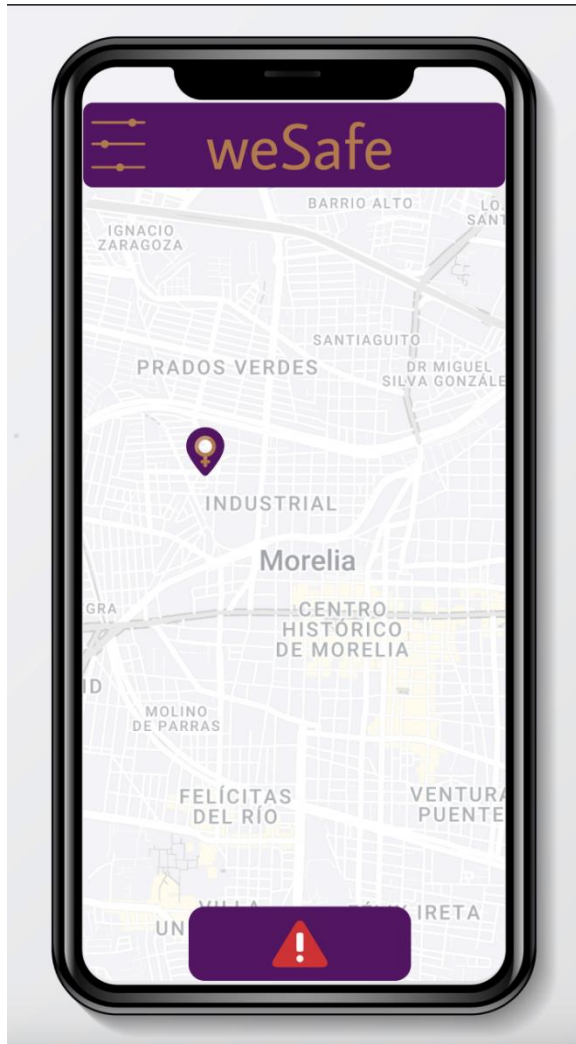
weSafe

BARRIO ALTO
LO
SANT
IGNACIO ZARAGOZA
SANTIAGUITO
PRADOS VERDES
DR MIGUEL SILVA GONZÁLE
INDUSTRIAL
Morelia
GRA
CENTRO HISTÓRICO DE MORELIA
D
MOLINO DE PARRAS
FELÍCITAS DEL RÍO
VENTUR PUENTE
VILLA
UN
IRETA